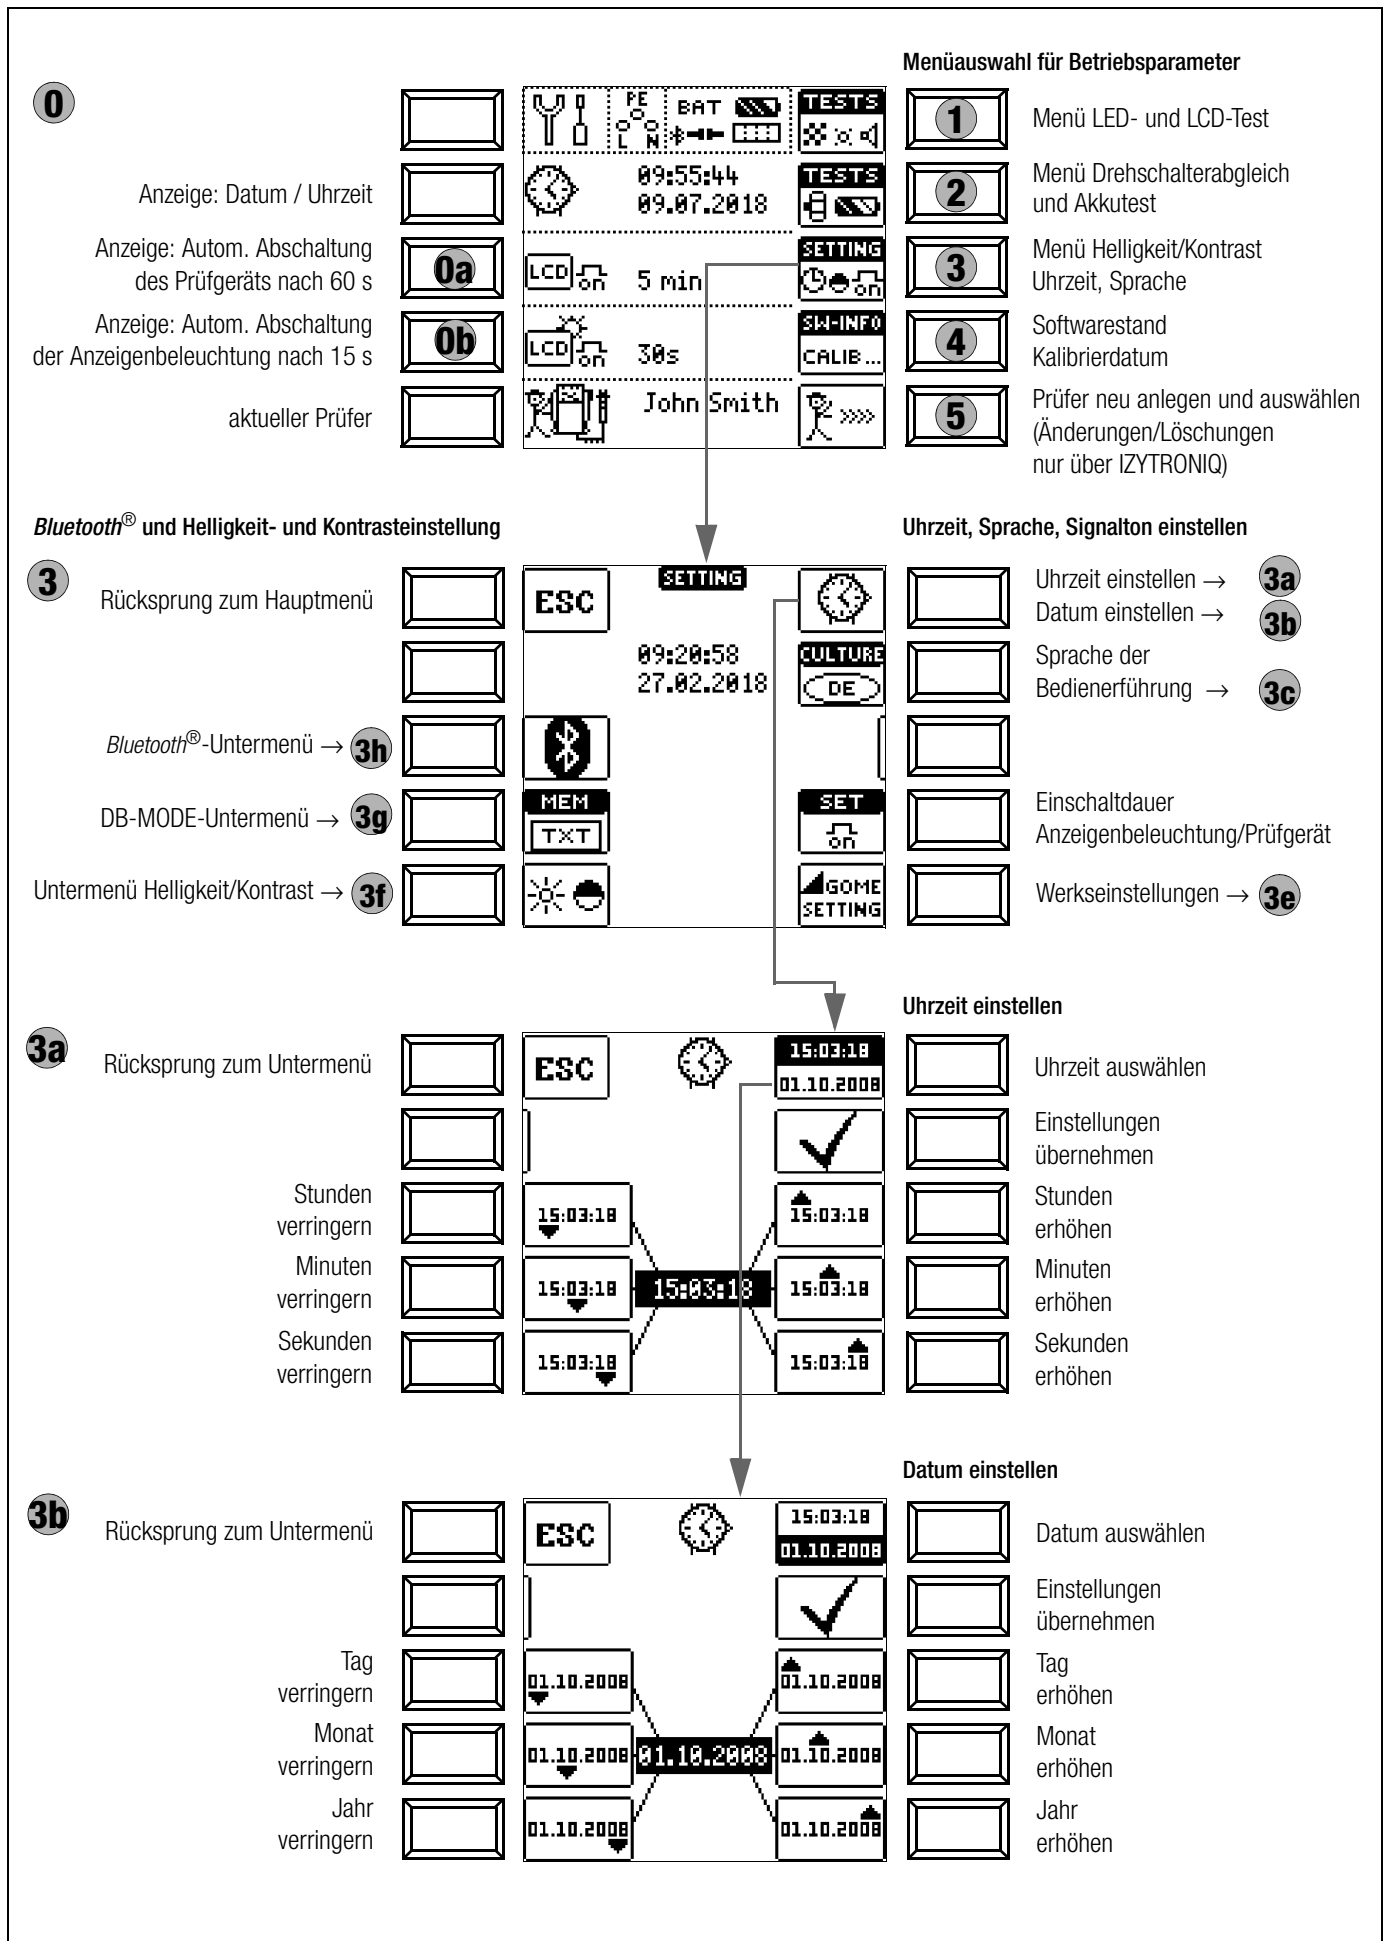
Menüauswahl für Betriebsparameter

0

PE L N BAT TESTS

1 Menü LED- und LCD-Test

Anzeige: Datum / Uhrzeit

09:55:44
09.07.2018

TESTS

2 Menü Drehschalterabgleich und Akkutest

Anzeige: Autom. Abschaltung des Prüfgeräts nach 60 s 0a

LCD on 5 min

SETTING

3 Menü Helligkeit/Kontrast Uhrzeit, Sprache

Anzeige: Autom. Abschaltung der Anzeigenbeleuchtung nach 15 s 0b

LCD on 30s

SW-INFO CALIB...

4 Softwarestand Kalibrierdatum

aktueller Prüfer

John Smith

5 Prüfer neu anlegen und auswählen (Änderungen/Löschungen nur über IZYTRONIQ)

*Bluetooth*® und Helligkeit- und Kontrasteinstellung

Uhrzeit, Sprache, Signalton einstellen

3 Rücksprung zum Hauptmenü

ESC SETTING

09:20:58
27.02.2018

CULTURE DE

Uhrzeit einstellen → 3a
Datum einstellen → 3b
Sprache der Bedienerführung → 3c

*Bluetooth*®-Untermenü → 3h

DB-MODE-Untermenü → 3g

MEM TXT

SET on

Einschaltdauer Anzeigenbeleuchtung/Prüfgerät

Untermenü Helligkeit/Kontrast → 3f

GOME SETTING

Werkseinstellungen → 3e

Uhrzeit einstellen

3a Rücksprung zum Untermenü

ESC

15:03:18
01.10.2008

Uhrzeit auswählen

Einstellungen übernehmen

Stunden verringern

15:03:18

15:03:18

Stunden erhöhen

Minuten verringern

15:03:18

15:03:18

15:03:18

Minuten erhöhen

Sekunden verringern

15:03:18

15:03:18

Sekunden erhöhen

Datum einstellen

3b Rücksprung zum Untermenü

ESC

15:03:18
01.10.2008

Datum auswählen

Einstellungen übernehmen

Tag verringern

01.10.2008

01.10.2008

Tag erhöhen

Monat verringern

01.10.2008

01.10.2008

01.10.2008

Monat erhöhen

Jahr verringern

01.10.2008

01.10.2008

Jahr erhöhen